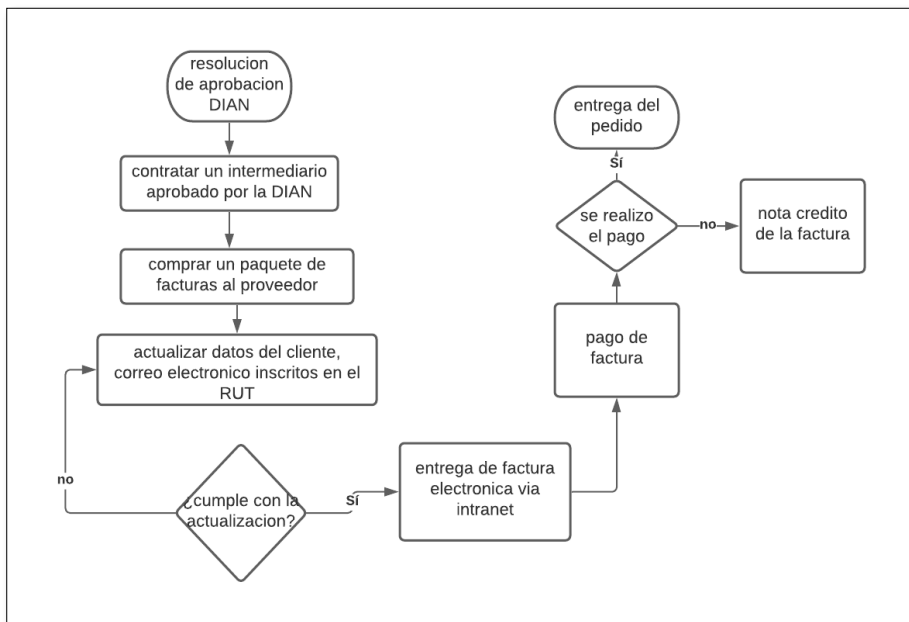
resolucion de aprobacion DIAN

contratar un intermediario aprobado por la DIAN

comprar un paquete de facturas al proveedor

actualizar datos del cliente, correo electronico inscritos en el RUT

no

¿cumple con la actualizacion?

Sí

entrega de factura electronica via intranet

pago de factura

se realizo el pago

no

nota credito de la factura

Sí

entrega del pedido